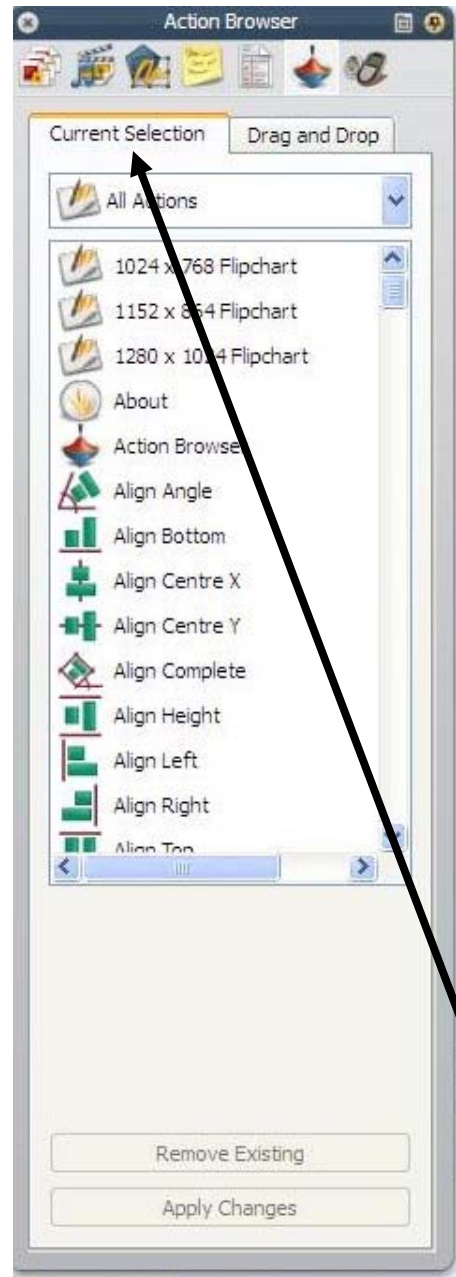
Action Browser

Current Selection
Drag and Drop

All Actions

1024 x 768 Flipchart
1152 x 864 Flipchart
1280 x 1024 Flipchart
About
Action Browser
Align Angle
Align Bottom
Align Centre X
Align Centre Y
Align Complete
Align Height
Align Left
Align Right
Align Top

Remove Existing
Apply Changes